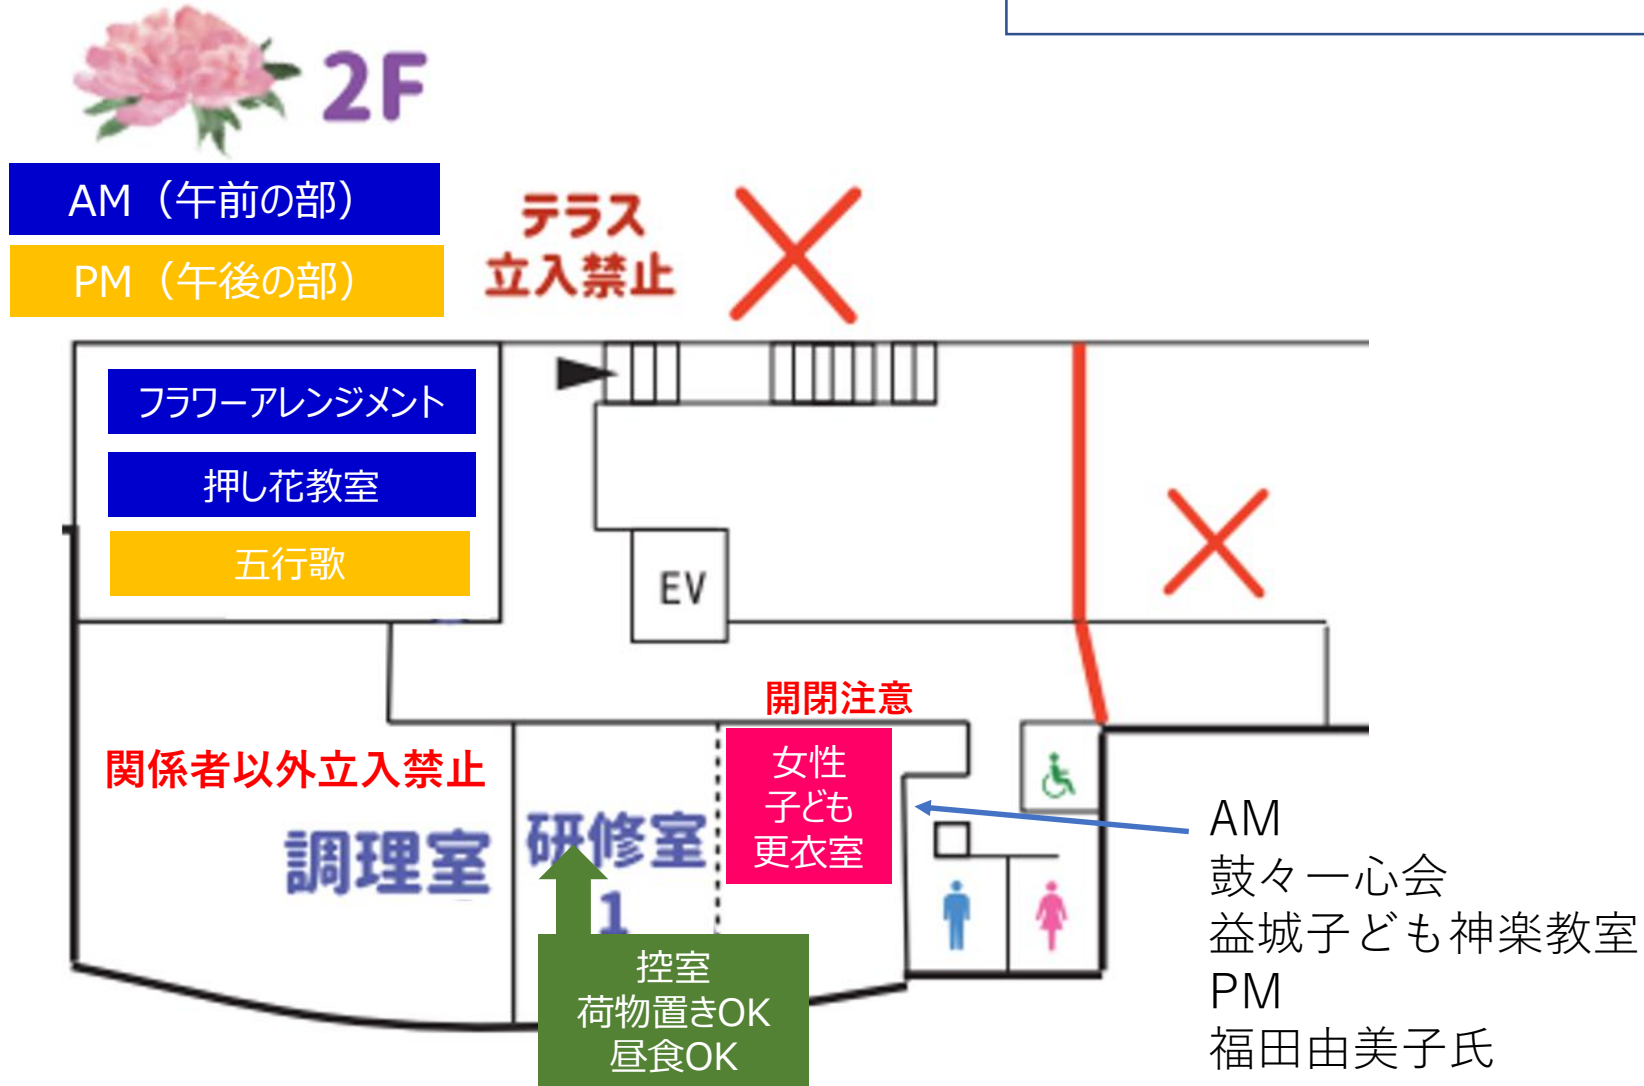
2F

AM（午前の部）

PM（午後の部）

テラス
立入禁止

フラワーアレンジメント

押し花教室

五行歌

EV

開閉注意

関係者以外立入禁止

調理室

研修室
1

女性
子ども
更衣室

控室
荷物置きOK
昼食OK

AM
鼓々一心会
益城子ども神楽教室
PM
福田由美子氏